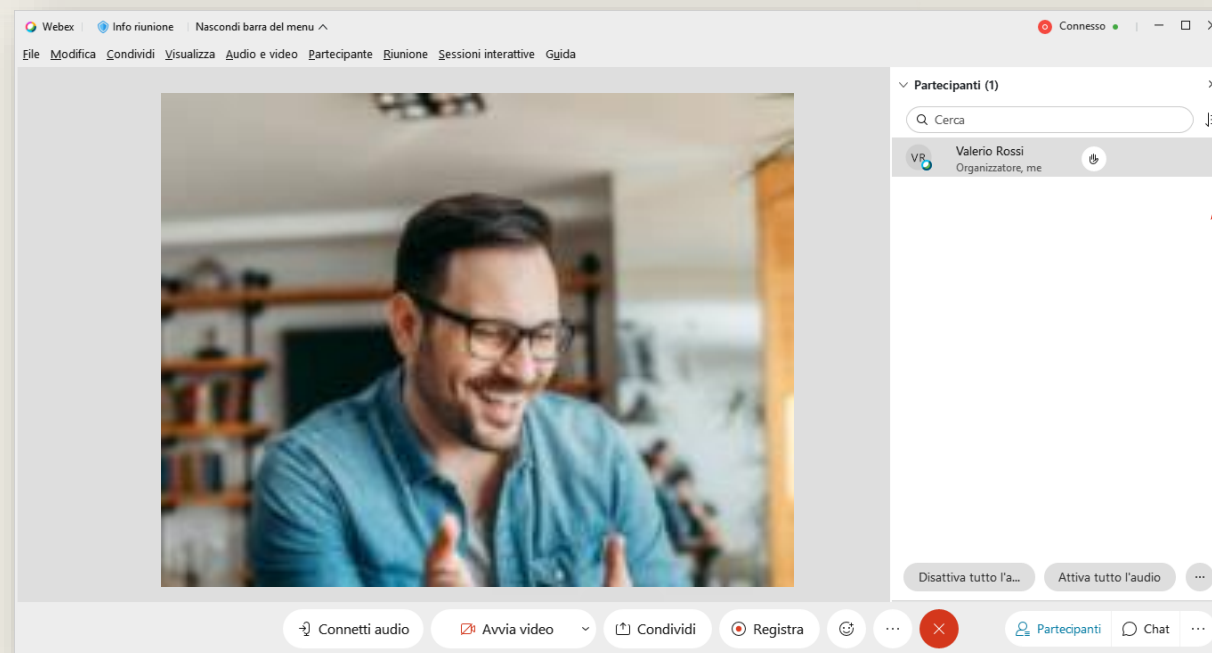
Webex | Info riunione | Nascondi barra del menu ^

Connesso

File Modifica Condividi Visualizza Audio e video Partecipante Riunione Sessioni interattive Guida

Partecipanti (1)

Cerca

VR Valerio Rossi
Organizzatore, me

Disattiva tutto l'a... Attiva tutto l'audio ...

Connetti audio Avvia video Condividi Registra ... Partecipanti Chat ...